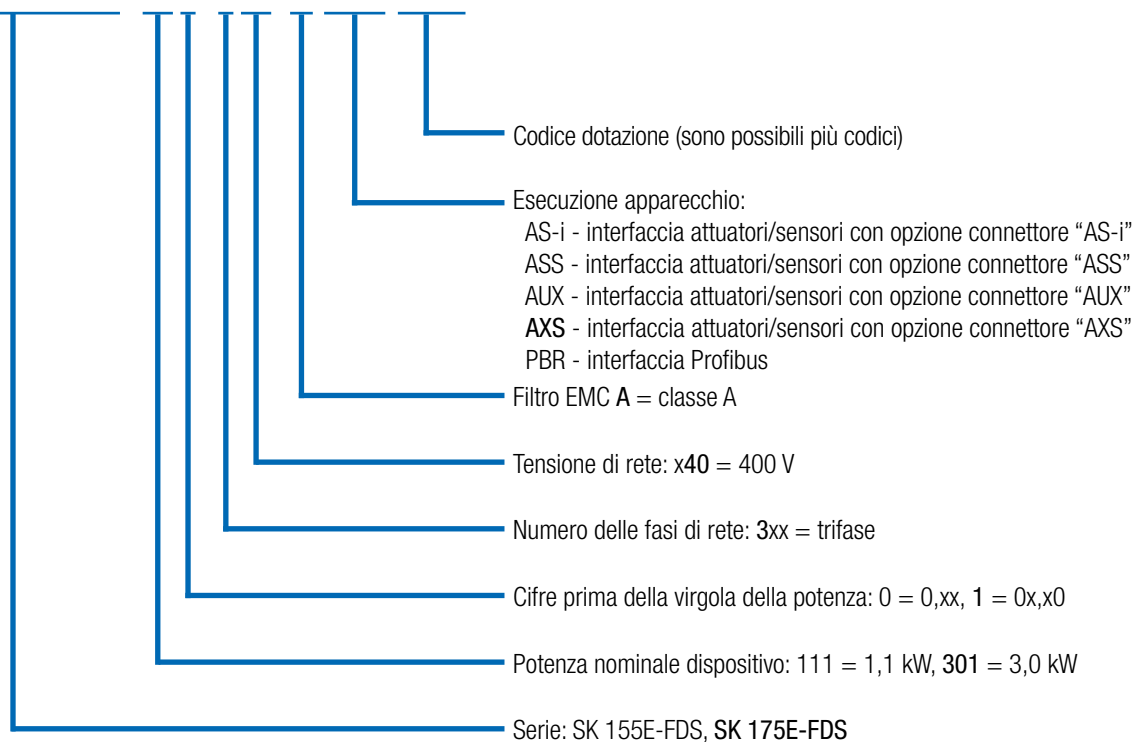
Codice dotazione (sono possibili più codici)

Esecuzione apparecchio:
AS-i - interfaccia attuatori/sensori con opzione connettore "AS-i"
ASS - interfaccia attuatori/sensori con opzione connettore "ASS"
AUX - interfaccia attuatori/sensori con opzione connettore "AUX"
AXS - interfaccia attuatori/sensori con opzione connettore "AXS"
PBR - interfaccia Profibus

Filtro EMC A = classe A

Tensione di rete: x40 = 400 V

Numero delle fasi di rete: 3xx = trifase

Cifre prima della virgola della potenza: 0 = 0,xx, 1 = 0x,x0

Potenza nominale dispositivo: 111 = 1,1 kW, 301 = 3,0 kW

Serie: SK 155E-FDS, SK 175E-FDS